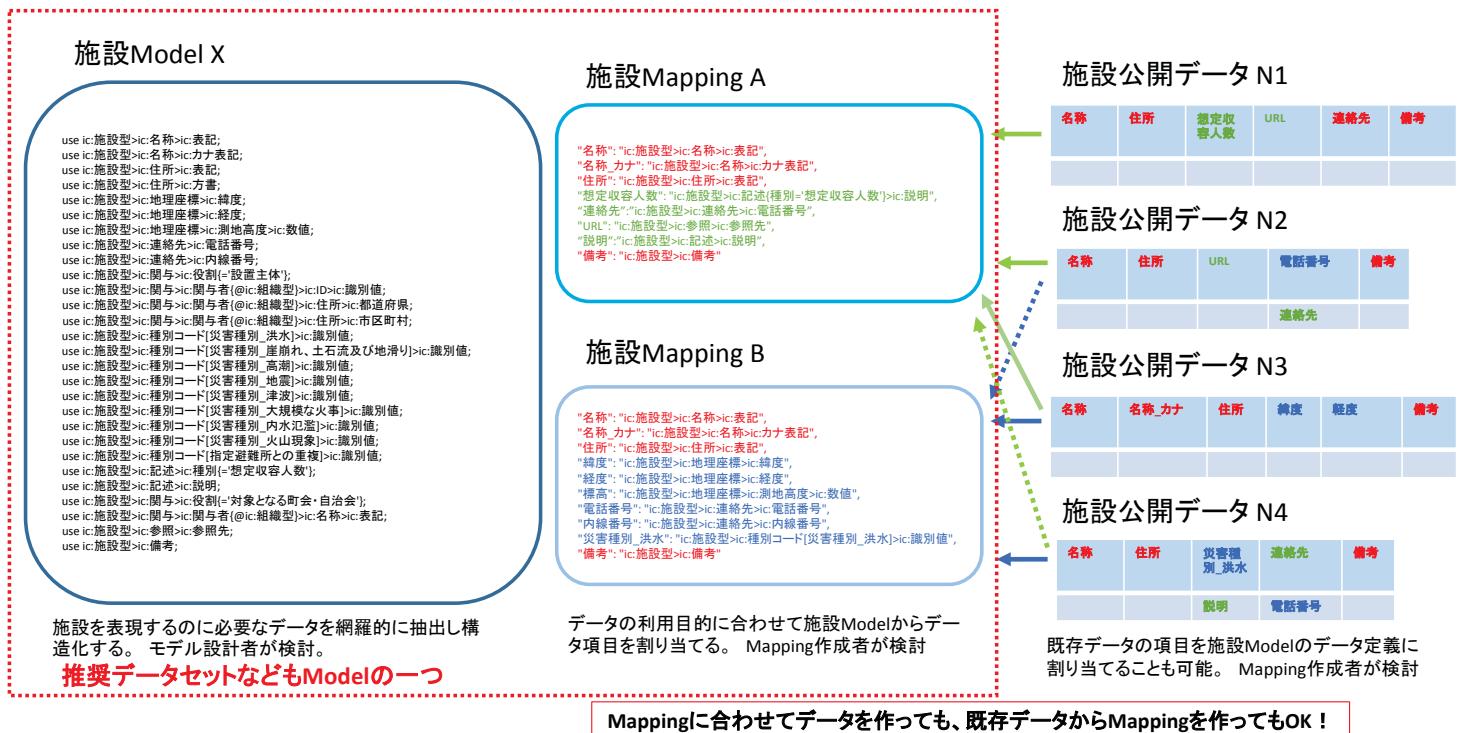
施設Model X

use ic:施設型>ic:名称>ic:表記;
use ic:施設型>ic:名称>ic:カナ表記;
use ic:施設型>ic:住所>ic:表記;
use ic:施設型>ic:住所>ic:方書;
use ic:施設型>ic:地理座標>ic:緯度;
use ic:施設型>ic:地理座標>ic:経度;
use ic:施設型>ic:地理座標>ic:測地高度>ic:数値;
use ic:施設型>ic:連絡先>ic:電話番号;
use ic:施設型>ic:連絡先>ic:内線番号;
use ic:施設型>ic:関与>ic:役割{='設置主体'};
use ic:施設型>ic:関与>ic:関与者(@ic:組織型)>ic:ID>ic:識別値;
use ic:施設型>ic:関与>ic:関与者(@ic:組織型)>ic:住所>ic:都道府県;
use ic:施設型>ic:関与>ic:関与者(@ic:組織型)>ic:住所>ic:市区町村;
use ic:施設型>ic:種別コード[災害種別_洪水]>ic:識別値;
use ic:施設型>ic:種別コード[災害種別_崖崩れ、土石流及び地滑り]>ic:識別値;
use ic:施設型>ic:種別コード[災害種別_高潮]>ic:識別値;
use ic:施設型>ic:種別コード[災害種別_地震]>ic:識別値;
use ic:施設型>ic:種別コード[災害種別_津波]>ic:識別値;
use ic:施設型>ic:種別コード[災害種別_大規模な火事]>ic:識別値;
use ic:施設型>ic:種別コード[災害種別_内水氾濫]>ic:識別値;
use ic:施設型>ic:種別コード[災害種別_火山現象]>ic:識別値;
use ic:施設型>ic:種別コード[指定避難所との重複]>ic:識別値;
use ic:施設型>ic:記述>ic:種別{='想定収容人数'};
use ic:施設型>ic:記述>ic:説明;
use ic:施設型>ic:関与>ic:役割{='対象となる町会・自治会'};
use ic:施設型>ic:関与>ic:関与者(@ic:組織型)>ic:名称>ic:表記;
use ic:施設型>ic:参照>ic:参照先;
use ic:施設型>ic:備考;

施設を表現するのに必要なデータを網羅的に抽出し構造化する。 モデル設計者が検討。
推奨データセットなどもModelの一つ

施設Mapping A

"名称": "ic:施設型>ic:名称>ic:表記",
"名称_カナ": "ic:施設型>ic:名称>ic:カナ表記",
"住所": "ic:施設型>ic:住所>ic:表記",
"想定収容人数": "ic:施設型>ic:記述{種別='想定収容人数'}>ic:説明",
"連絡先":"ic:施設型>ic:連絡先>ic:電話番号",
"URL": "ic:施設型>ic:参照>ic:参照先",
"説明":"ic:施設型>ic:記述>ic:説明",
"備考": "ic:施設型>ic:備考"

施設Mapping B

"名称": "ic:施設型>ic:名称>ic:表記",
"名称_カナ": "ic:施設型>ic:名称>ic:カナ表記",
"住所": "ic:施設型>ic:住所>ic:表記",
"緯度": "ic:施設型>ic:地理座標>ic:緯度",
"経度": "ic:施設型>ic:地理座標>ic:経度",
"標高": "ic:施設型>ic:地理座標>ic:測地高度>ic:数値",
"電話番号": "ic:施設型>ic:連絡先>ic:電話番号",
"内線番号": "ic:施設型>ic:連絡先>ic:内線番号",
"災害種別_洪水": "ic:施設型>ic:種別コード[災害種別_洪水]>ic:識別値",
"備考": "ic:施設型>ic:備考"

データの利用目的に合わせて施設Modelからデータ項目を割り当てる。 Mapping作成者が検討

施設公開データ N1

| 名称 | 住所 | 想定収容人数 | URL | 連絡先 | 備考 |
|---|---|---|---|---|---|
| | | | | | |

施設公開データ N2

| 名称 | 住所 | URL | 電話番号 | 備考 |
|---|---|---|---|---|
| | | | 連絡先 | |

施設公開データ N3

| 名称 | 名称_カナ | 住所 | 緯度 | 経度 | 備考 |
|---|---|---|---|---|---|
| | | | | | |

施設公開データ N4

| 名称 | 住所 | 災害種別_洪水 | 連絡先 | 備考 |
|---|---|---|---|---|
| | | 説明 | 電話番号 | |

既存データの項目を施設Modelのデータ定義に割り当てることも可能。 Mapping作成者が検討

Mappingに合わせてデータを作っても、既存データからMappingを作ってもOK！